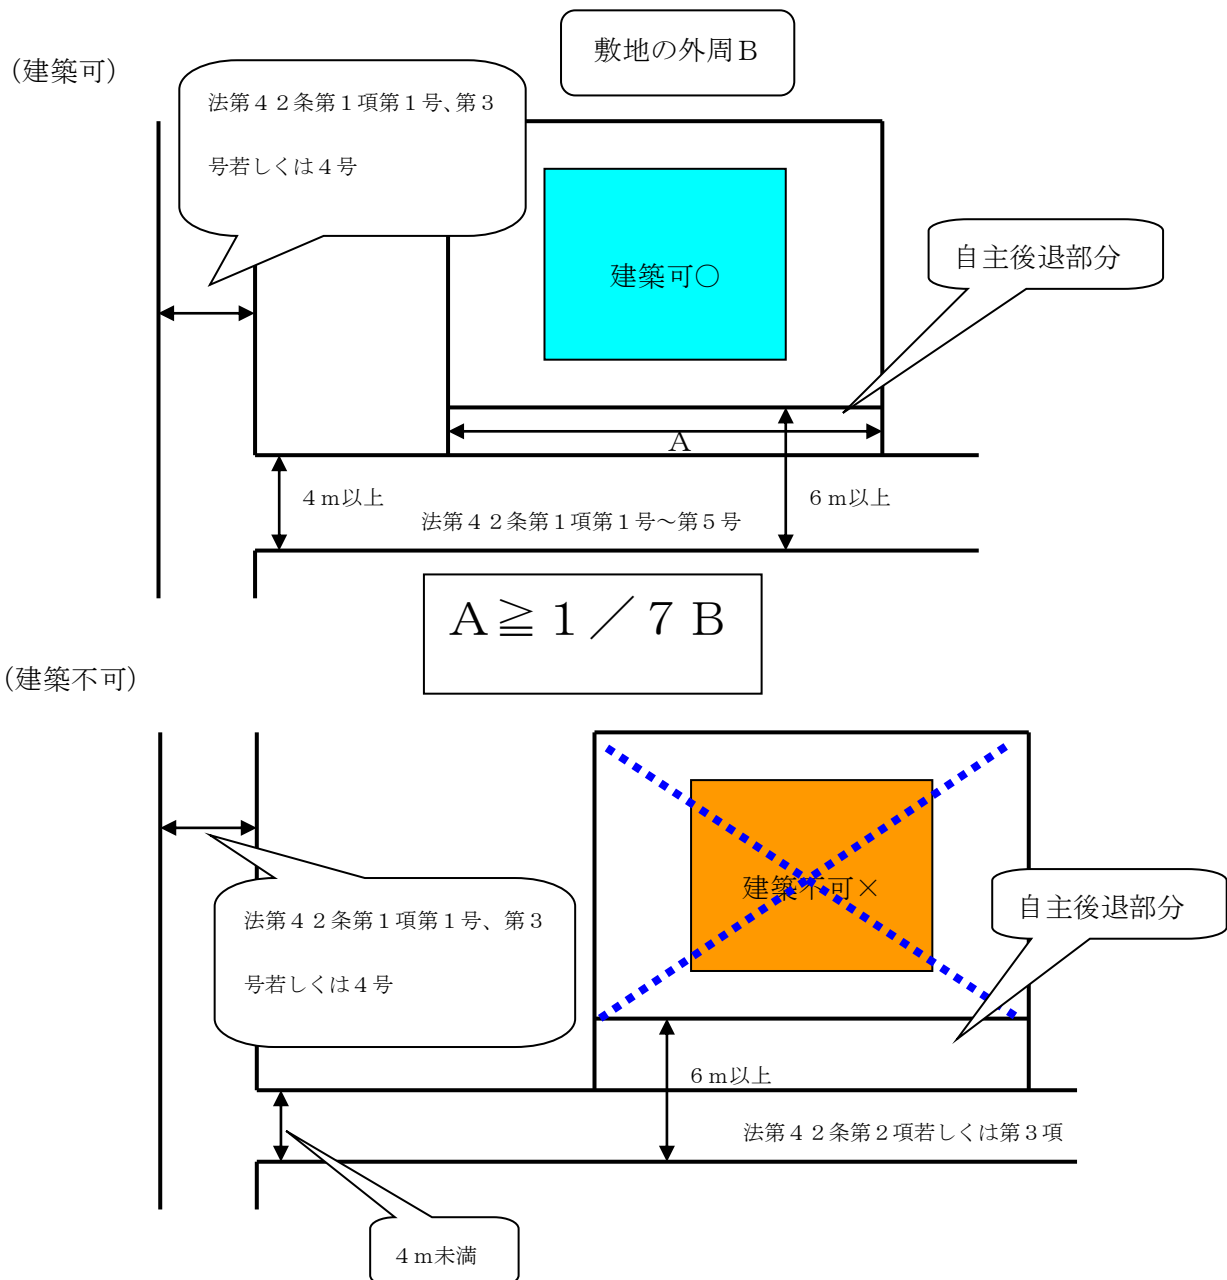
(建築可)

敷地の外周B

法第４２条第１項第１号、第３号若しくは４号

建築可○

自主後退部分

A

４m以上

６m以上

法第４２条第１項第１号〜第５号

$A \geqq 1／7B$

(建築不可)

建築不可×

法第４２条第１項第１号、第３号若しくは４号

自主後退部分

６m以上

法第４２条第２項若しくは第３項

４m未満